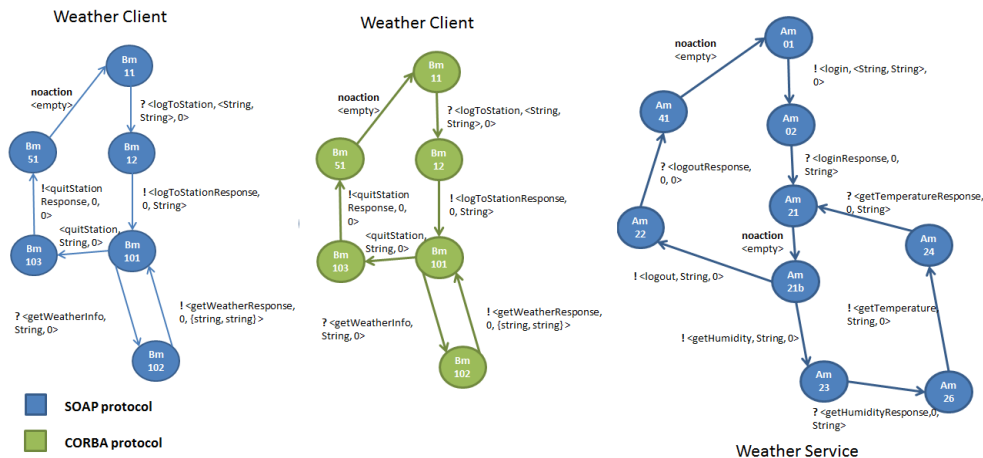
Weather Client

Bm 11

noaction
<empty>

? <logToStation, <String, String>, 0>

Bm 51

Bm 12

! <quitStation Response, 0, 0>

! <logToStationResponse, 0, String>

? <quitStation, String, 0>

Bm 103

Bm 101

? <getWeatherInfo, String, 0>

! <getWeatherResponse, 0, {string, string} >

Bm 102

SOAP protocol

CORBA protocol

Weather Client

Bm 11

noaction
<empty>

? <logToStation, <String, String>, 0>

Bm 51

Bm 12

! <quitStation Response, 0, 0>

! <logToStationResponse, 0, String>

? <quitStation, String, 0>

Bm 103

Bm 101

? <getWeatherInfo, String, 0>

! <getWeatherResponse, 0, {string, string} >

Bm 102

noaction
<empty>

Am 01

! <login, <String, String>, 0>

Am 41

Am 02

? <logoutResponse, 0, 0>

? <loginResponse, 0, String>

? <getTemperatureResponse, 0, String>

Am 22

Am 21

noaction
<empty>

Am 24

! <logout, String, 0>

Am 21b

! <getTemperature String, 0>

! <getHumidity, String, 0>

Am 23

Am 26

? <getHumidityResponse,0, String>

Weather Service